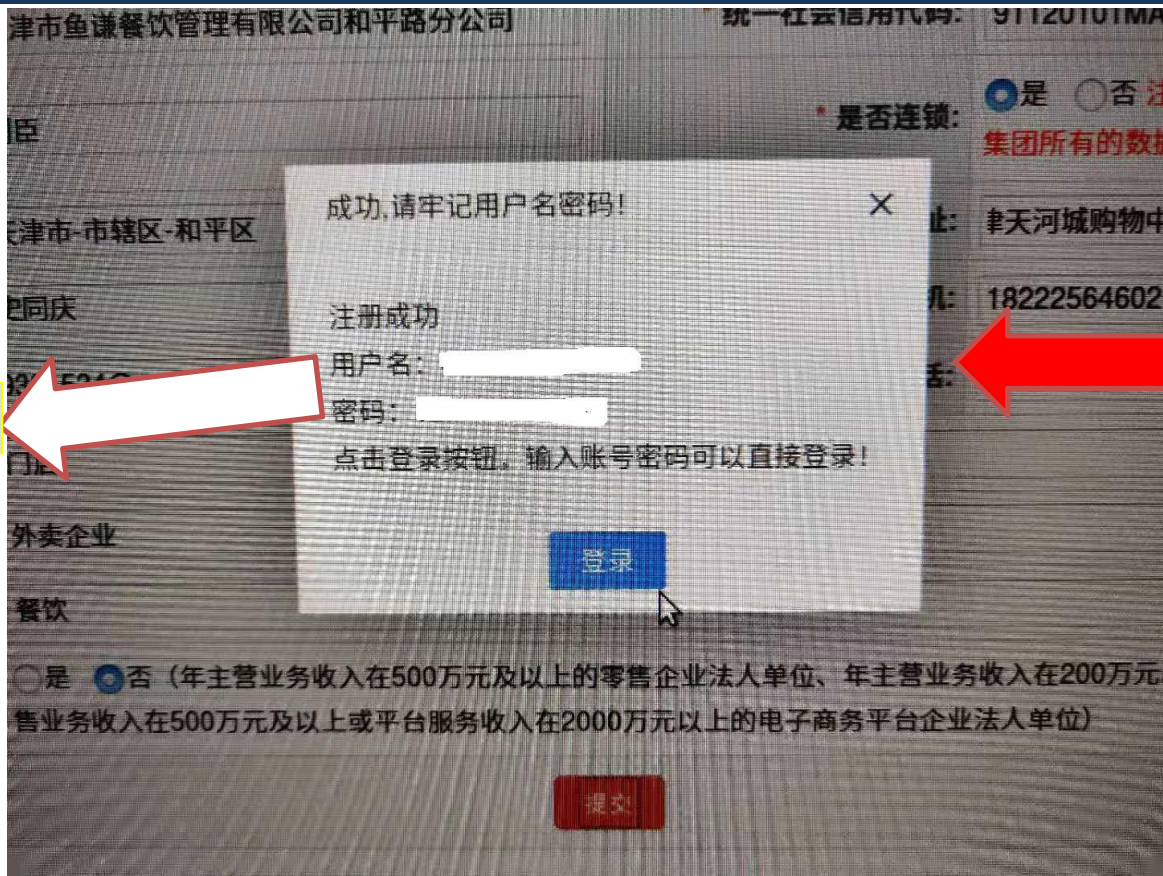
津市鱼谦餐饮管理有限公司和平路分公司

统一社会信用代码: 91120101MA

* 是否连锁: 是 否 注

集团所有的数据

臣

天津市-市辖区-和平区

址: 津天河城购物中

史同庆

机: 18222564602

话:

门店

外卖企业

餐饮

成功,请牢记用户名密码!

注册成功

用户名:

密码:

点击登录按钮,输入账号密码可以直接登录!

登录

是 否 (年主营业务收入在500万元及以上的零售企业法人单位、年主营业务收入在200万元

售业务收入在500万元及以上或平台服务收入在2000万元以上的电子商务平台企业法人单位)

提交